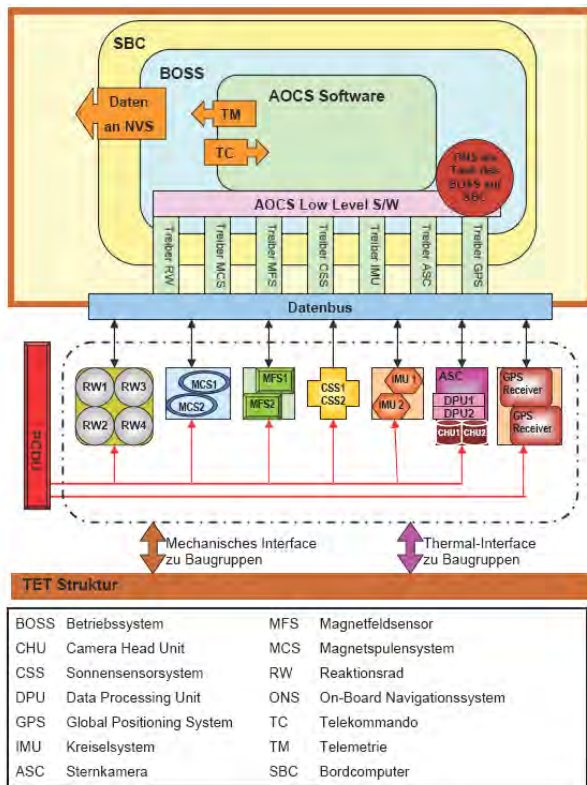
SBC

BOSS

AOCS Software

Daten an NVS

TM

TC

ONS als Task des BOSS auf SBC

AOCS Low Level S/W

Treiber RW

Treiber MCS

Treiber MFS

Treiber CSS

Treiber IMU

Treiber ASC

Treiber GPS

Datenbus

PCDU

RW1

RW3

RW2

RW4

MCS1

MCS2

MFS1

MFS2

CSS1

CSS2

IMU 1

IMU 2

ASC

DPU1

DPU2

CHU1

CHU2

GPS Receiver

GPS Receiver

Mechanisches Interface zu Baugruppen

Thermal-Interface zu Baugruppen

TET Struktur

| | | | |
|---|---|---|---|
| BOSS | Betriebssystem | MFS | Magnetfeldsensor |
| CHU | Camera Head Unit | MCS | Magnetspulensystem |
| CSS | Sonnensensorsystem | RW | Reaktionsrad |
| DPU | Data Processing Unit | ONS | On-Board Navigationssystem |
| GPS | Global Positioning System | TC | Telekommando |
| IMU | Kreiselsystem | TM | Telemetrie |
| ASC | Sternkamera | SBC | Bordcomputer |